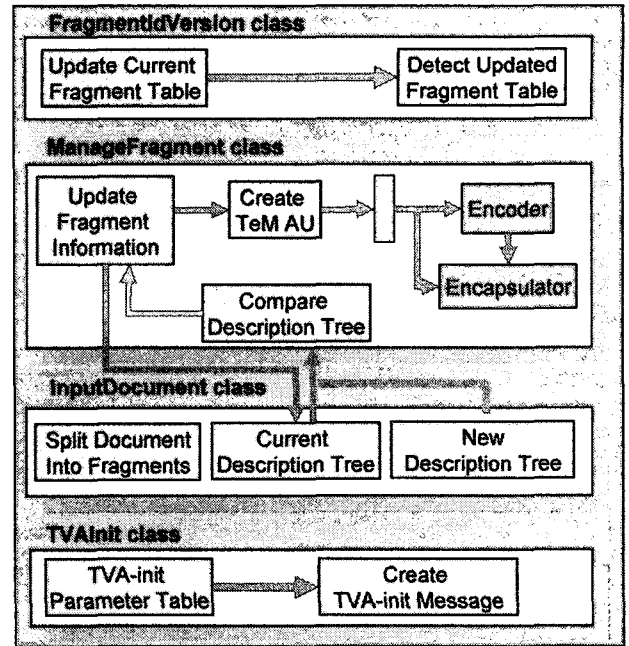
FragmentIdVersion class

Update Current Fragment Table

Detect Updated Fragment Table

ManageFragment class

Update Fragment Information

Create TeM AU

Encoder

Encapsulator

Compare Description Tree

InputDocument class

Split Document Into Fragments

Current Description Tree

New Description Tree

TVAInit class

TVA-init Parameter Table

Create TVA-init Message